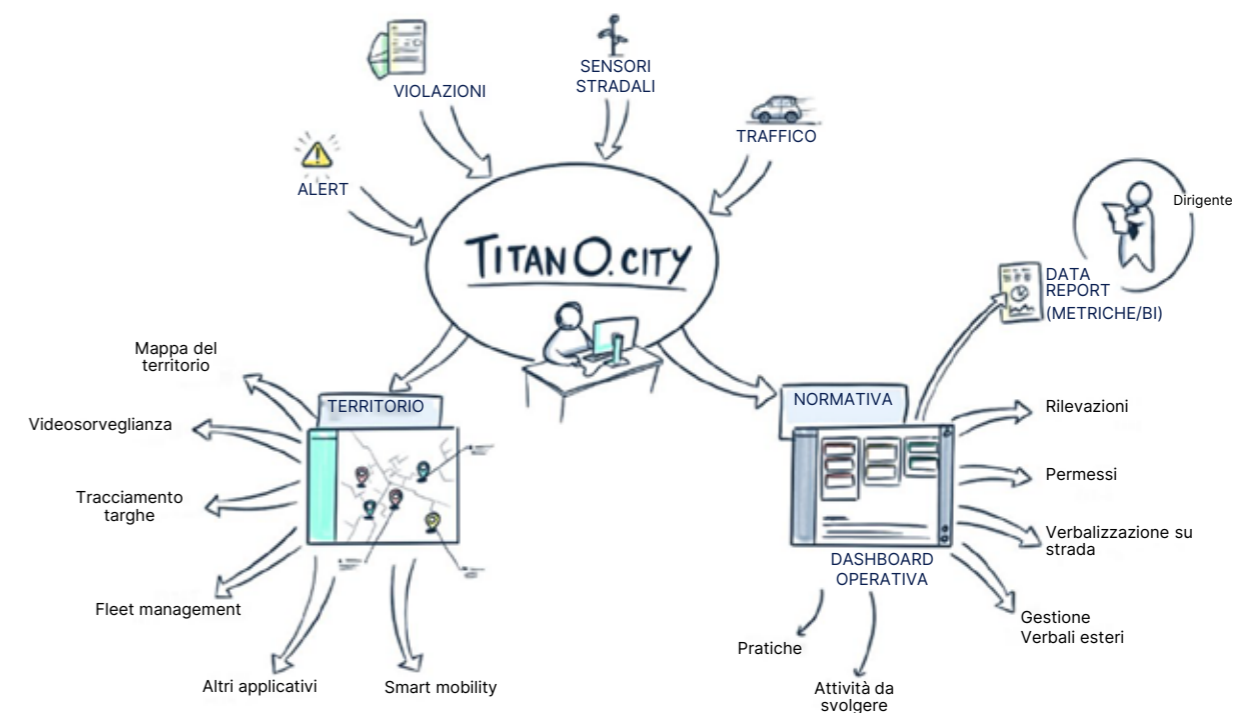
VIOLAZIONI

SENSORI STRADALI

TRAFFICO

ALERT

TITAN O.CITY

Dirigente

DATA REPORT (METRICHE/BI)

Mappa del territorio

TERRITORIO

Videosorveglianza

Tracciamento targhe

Fleet management

Altri applicativi

Smart mobility

NORMATIVA

Rilevazioni

Permessi

Verbalizzazione su strada

DASHBOARD OPERATIVA

Gestione Verbali esteri

Pratiche

Attività da svolgere